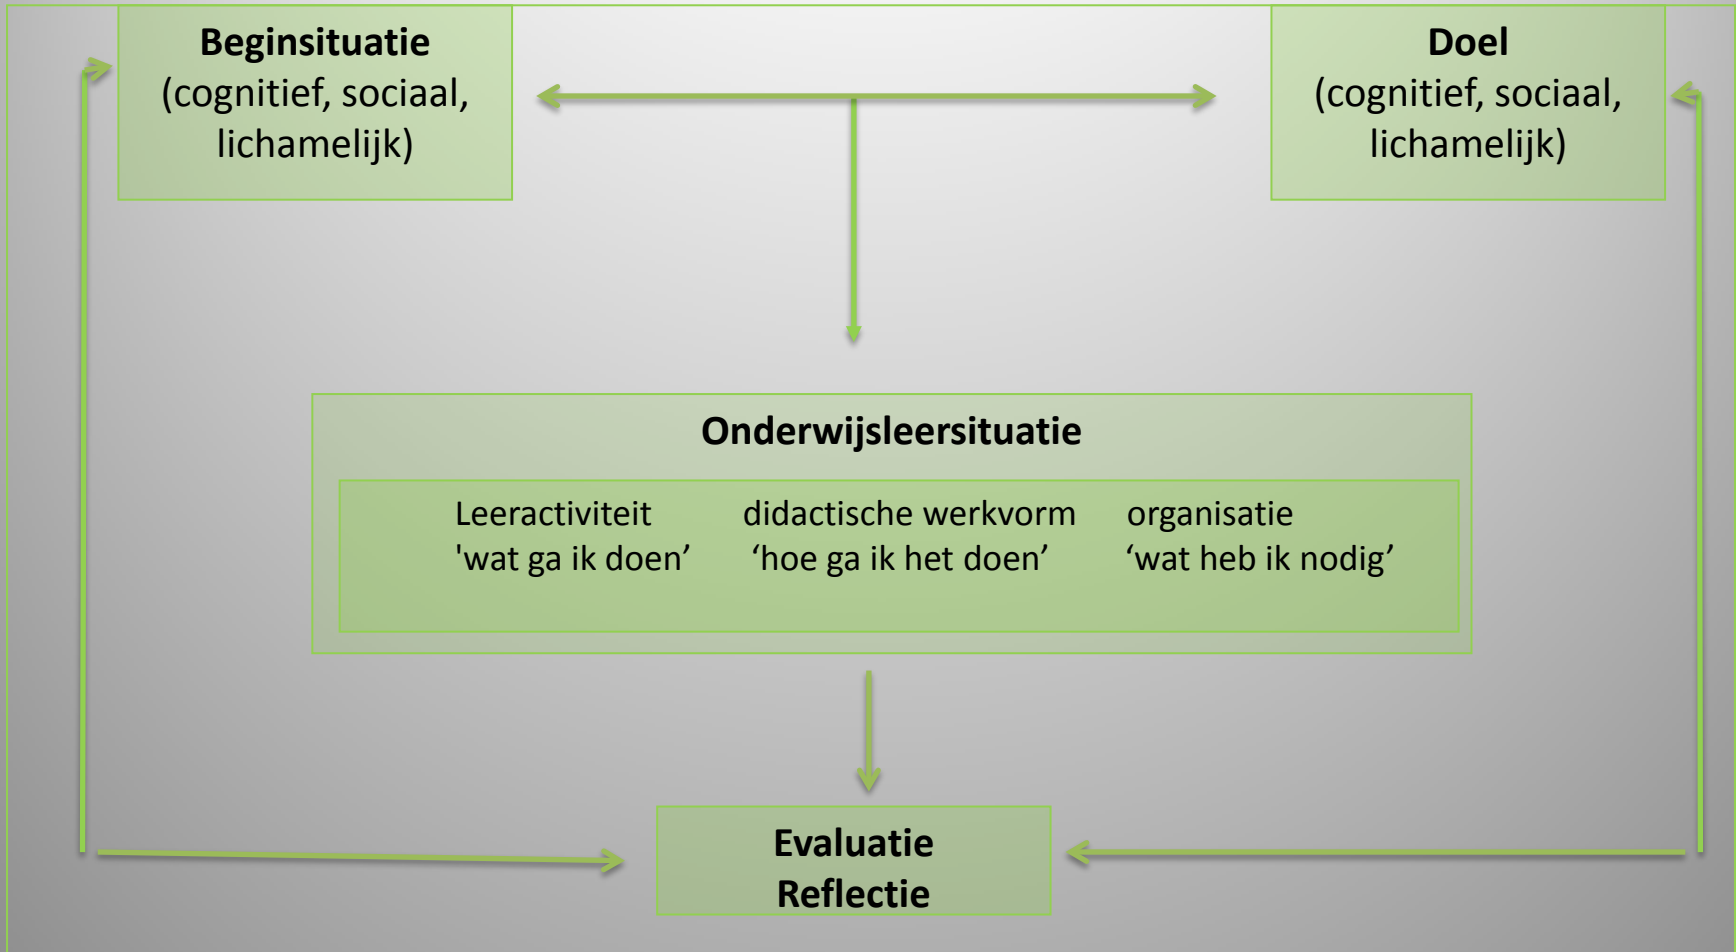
**Beginsituatie**
(cognitief, sociaal, lichamelijk)

**Doel**
(cognitief, sociaal, lichamelijk)

**Onderwijsleersituatie**

Leeractiviteit
'wat ga ik doen’

didactische werkvorm
‘hoe ga ik het doen’

organisatie
‘wat heb ik nodig’

**Evaluatie**
**Reflectie**